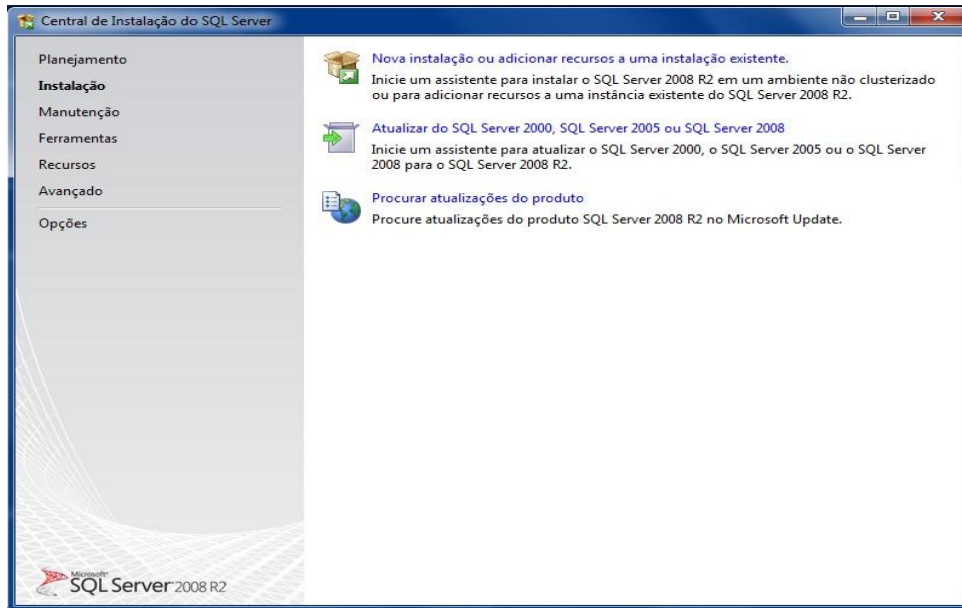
Central de Instalação do SQL Server

Planejamento
Instalação
Manutenção
Ferramentas
Recursos
Avançado
Opções

Nova instalação ou adicionar recursos a uma instalação existente.
Inicie um assistente para instalar o SQL Server 2008 R2 em um ambiente não clusterizado ou para adicionar recursos a uma instância existente do SQL Server 2008 R2.

Atualizar do SQL Server 2000, SQL Server 2005 ou SQL Server 2008
Inicie um assistente para atualizar o SQL Server 2000, o SQL Server 2005 ou o SQL Server 2008 para o SQL Server 2008 R2.

Procurar atualizações do produto
Procure atualizações do produto SQL Server 2008 R2 no Microsoft Update.

Microsoft SQL Server 2008 R2